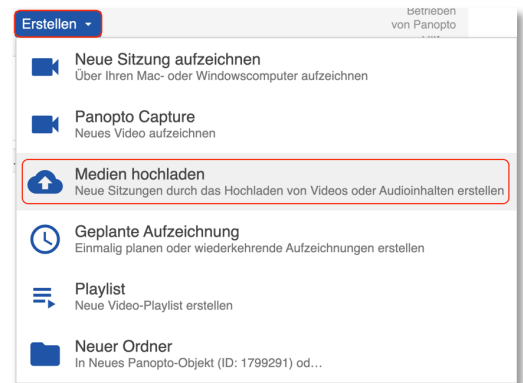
Erstellen

Betrieben von Panopto

Neue Sitzung aufzeichnen
Über Ihren Mac- oder Windowscomputer aufzeichnen

Panopto Capture
Neues Video aufzeichnen

Medien hochladen
Neue Sitzungen durch das Hochladen von Videos oder Audioinhalten erstellen

Geplante Aufzeichnung
Einmalig planen oder wiederkehrende Aufzeichnungen erstellen

Playlist
Neue Video-Playlist erstellen

Neuer Ordner
In Neues Panopto-Objekt (ID: 1799291) od...